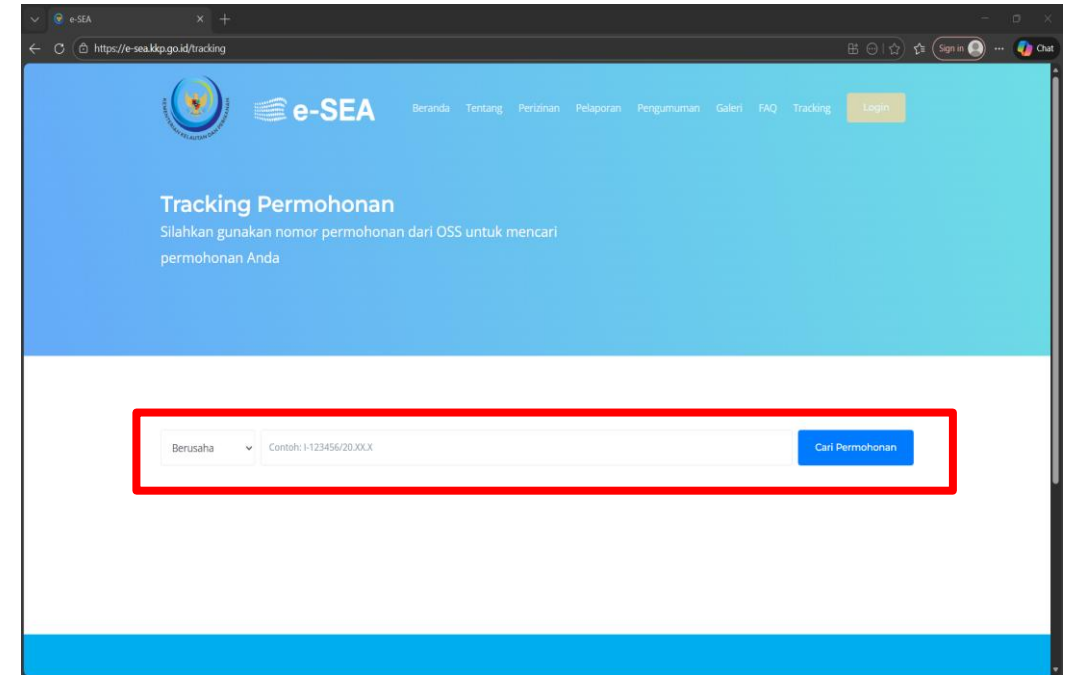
e-SEA

https://e-sea.kkp.go.id/tracking

Sign in

Chat

KEMENTERIAN KELAUTAN DAN PERIKANAN

e-SEA

Beranda Tentang Perizinan Pelaporan Pengumuman Galeri FAQ Tracking Login

Tracking Permohonan

Silahkan gunakan nomor permohonan dari OSS untuk mencari permohonan Anda

Berusaha

Contoh: I-123456/20.XX.X

Cari Permohonan